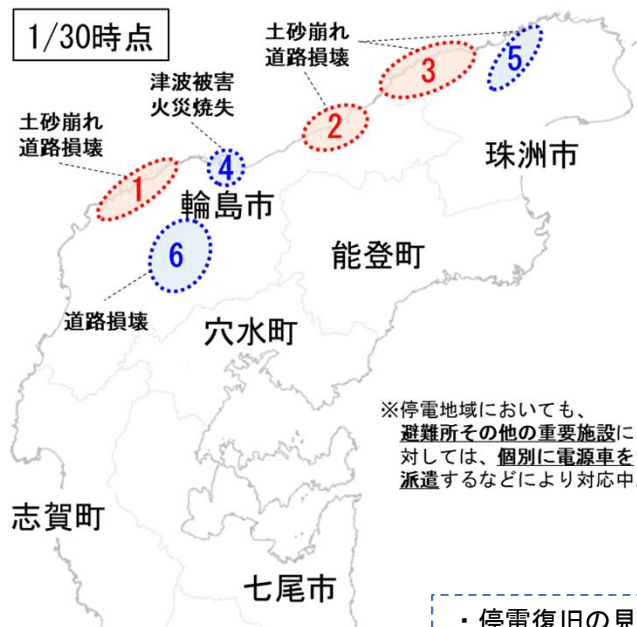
1/30時点

土砂崩れ
道路損壊

津波被害
火災焼失

土砂崩れ
道路損壊

1

2

3

4

5

6

輪島市

珠洲市

能登町

道路損壊

穴水町

※停電地域においても、避難所その他の重要施設に対しては、個別に電源車を派遣するなどにより対応中

志賀町

七尾市

・停電復旧の見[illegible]